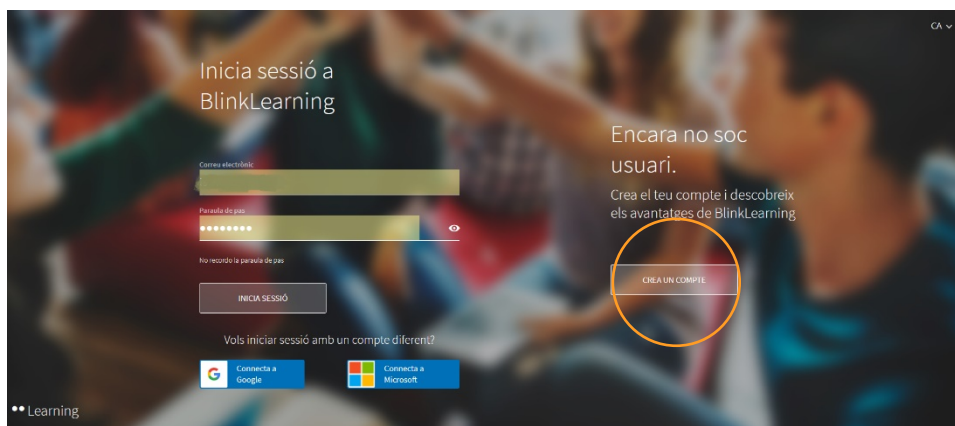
CA

Inicia sessió a BlinkLearning

Correu electrònic

Paraula de pas

••••••••

No recordo la paraula de pas

INICIA SESSIÓ

Vols iniciar sessió amb un compte diferent?

Connecta a Google

Connecta a Microsoft

Encara no soc usuari.

Crea el teu compte i descobreix els avantatges de BlinkLearning

CREA UN COMPTE

•• Learning